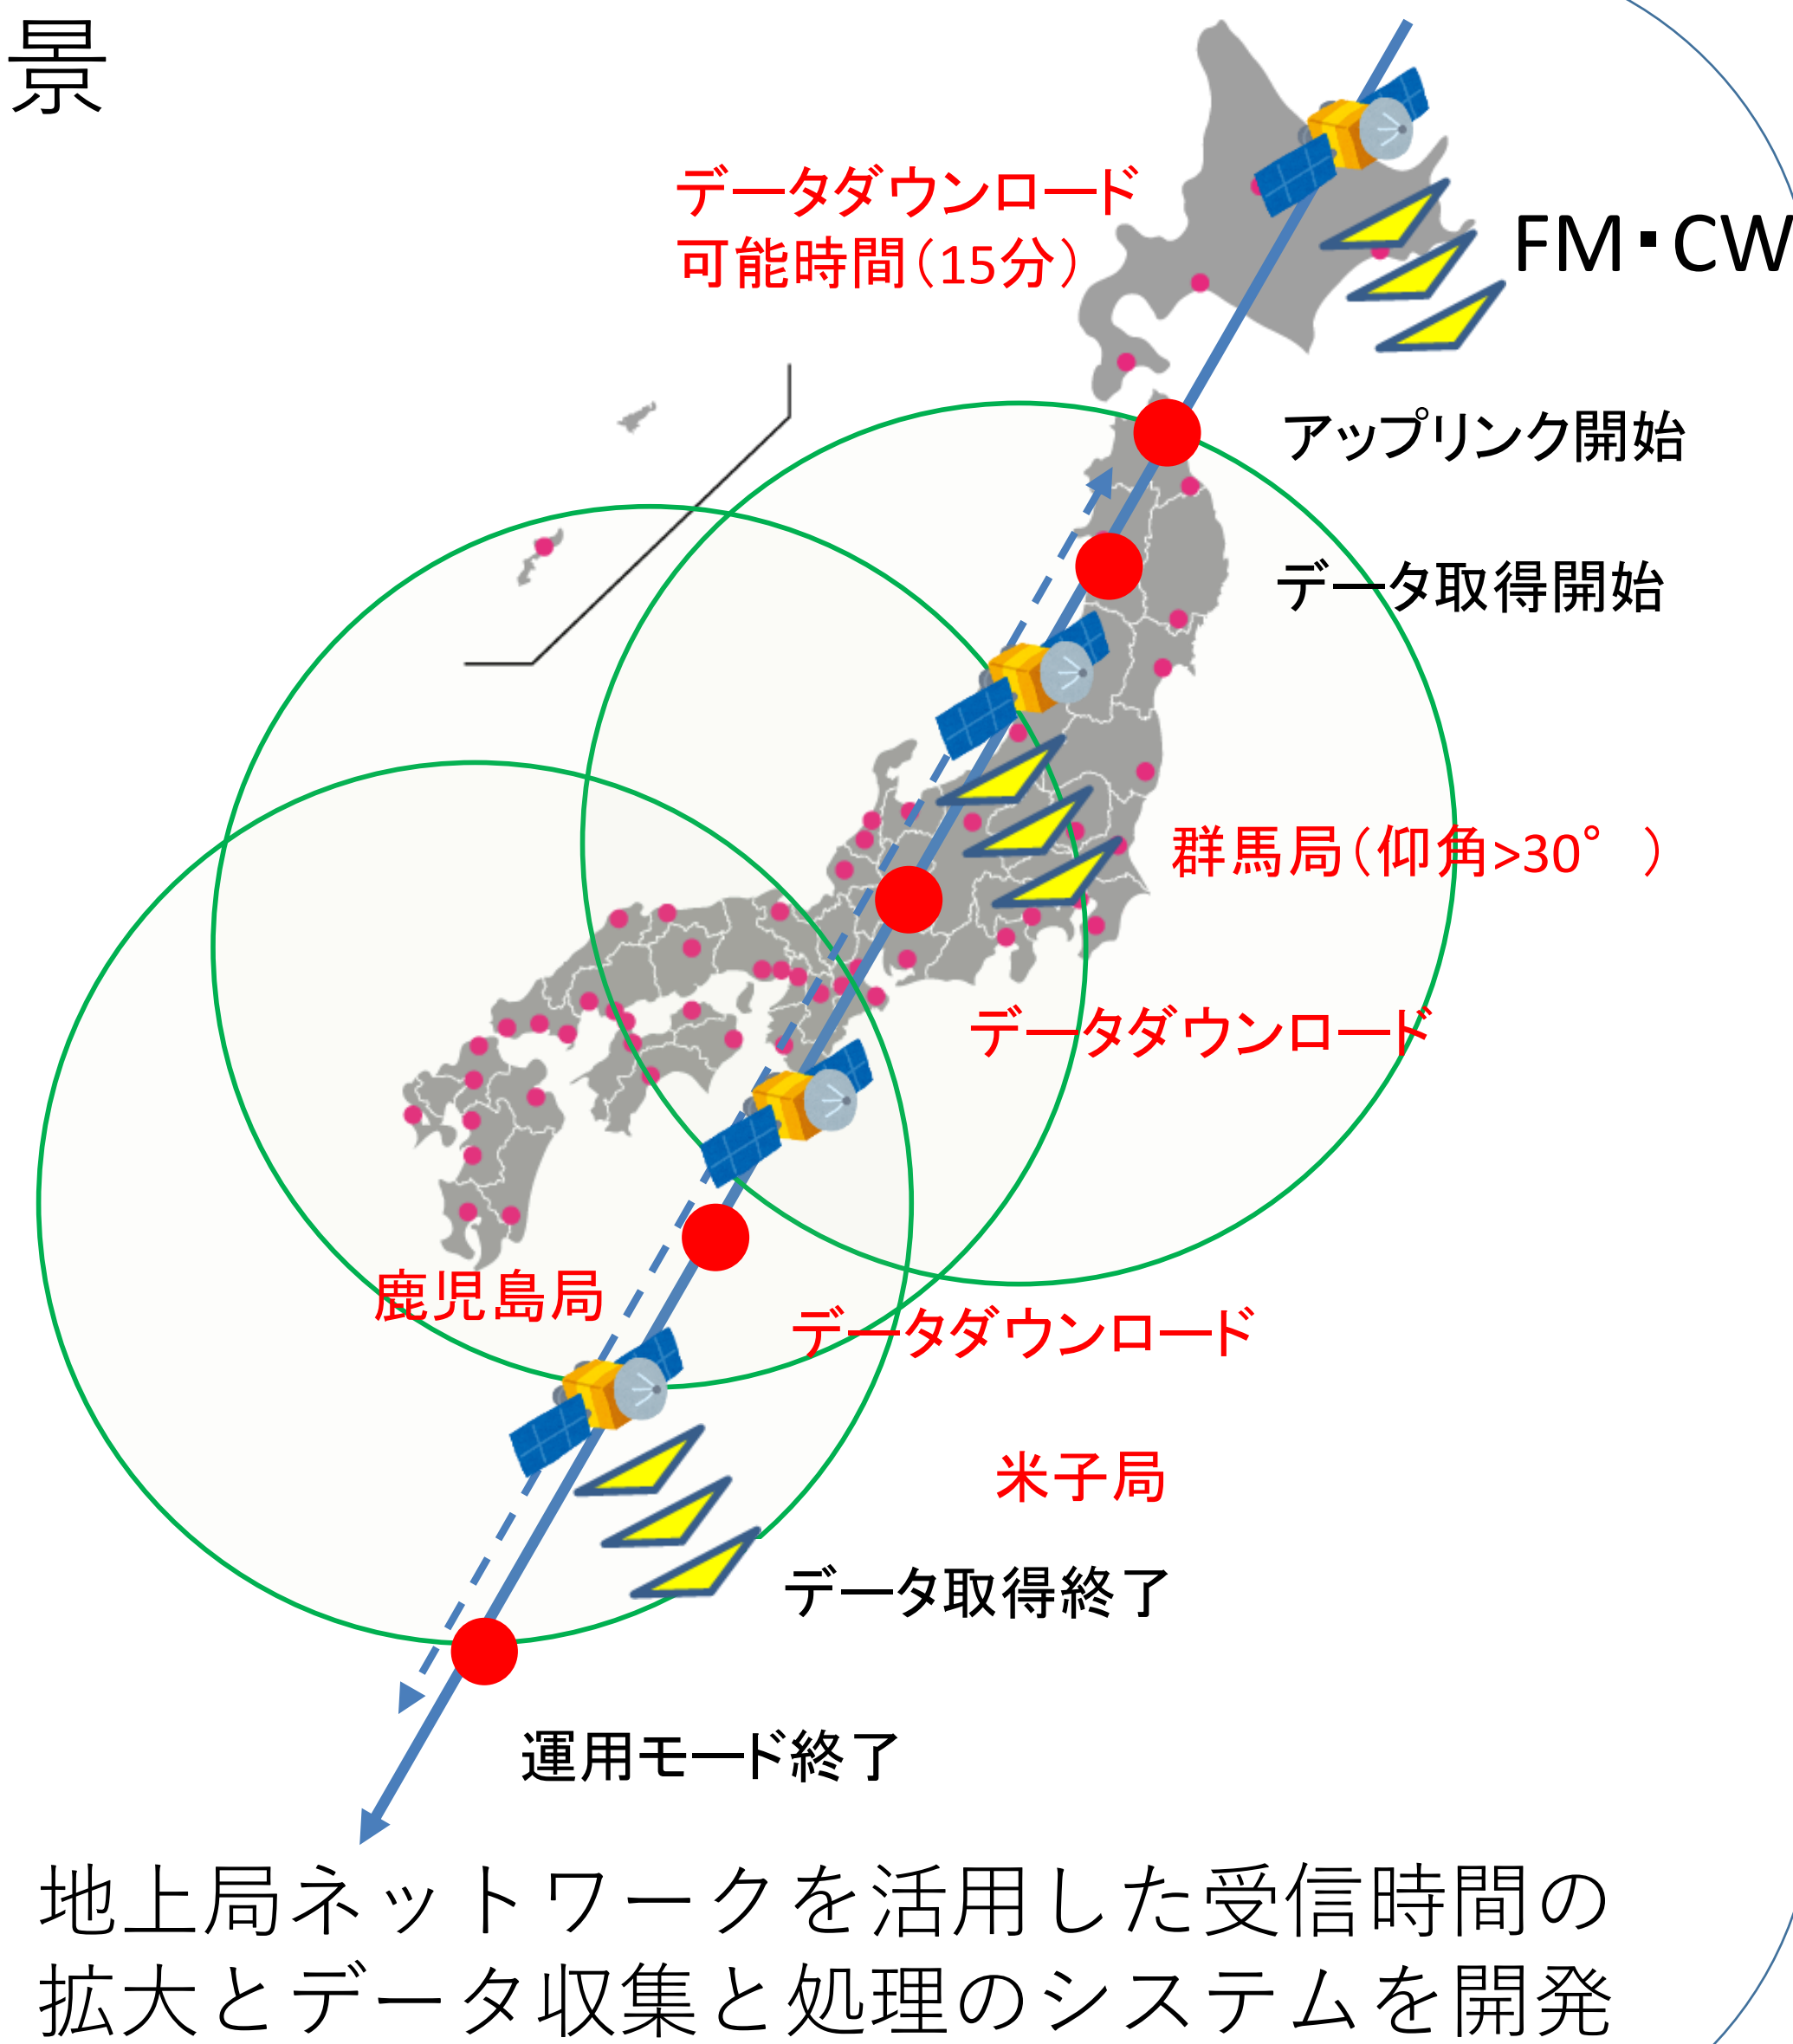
景

データダウンロード
可能時間（15分）

FM・CW

アップリンク開始

データ取得開始

群馬局（仰角>30°）

データダウンロード

鹿児島局

データダウンロード

米子局

データ取得終了

運用モード終了

地上局ネットワークを活用した受信時間の拡大とデータ収集と処理のシステムを開発